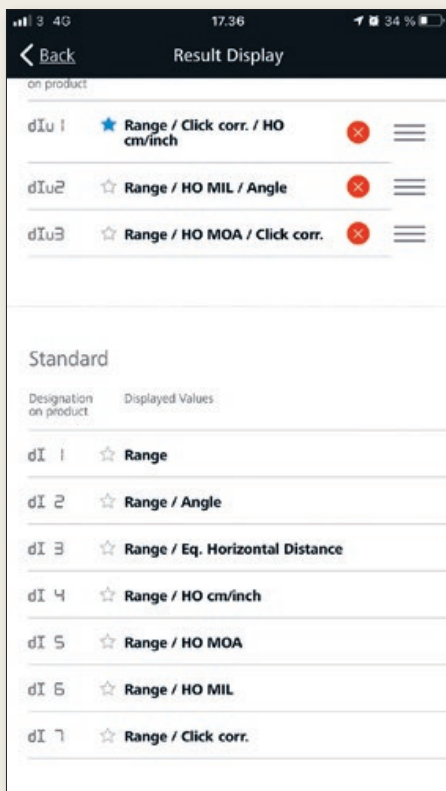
3 4G 17.36 34 %

Back Result Display

on product

dIu1 Range / Click corr. / HO cm/inch

dIu2 Range / HO MIL / Angle

dIu3 Range / HO MOA / Click corr.

Standard

Designation on product Displayed Values

dI 1 Range

dI 2 Range / Angle

dI 3 Range / Eq. Horizontal Distance

dI 4 Range / HO cm/inch

dI 5 Range / HO MOA

dI 6 Range / HO MIL

dI 7 Range / Click corr.